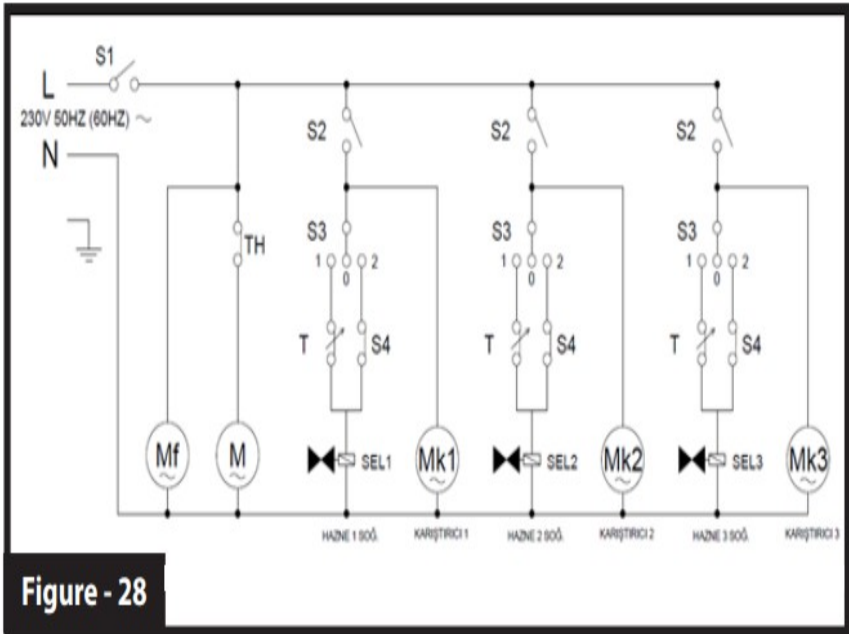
S1

L

230V 50HZ (60HZ) ~

N

TH

S2

S3

1 0 2

T

S4

S2

S3

1 0 2

T

S4

S2

S3

1 0 2

T

S4

Mf

M

SEL1

Mk1

SEL2

Mk2

SEL3

Mk3

HAZNE 1 SOĞ.

KARIŞTIRICI 1

HAZNE 2 SOĞ.

KARIŞTIRICI 2

HAZNE 3 SOĞ.

KARIŞTIRICI 3

Figure - 28